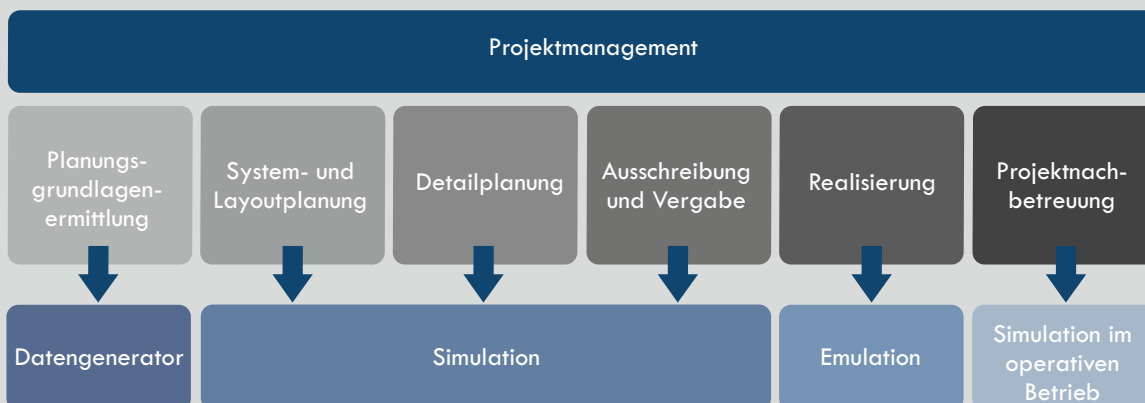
Projektmanagement

Planungsgrundlagenermittlung

System- und Layoutplanung

Detailplanung

Ausschreibung und Vergabe

Realisierung

Projektnachbetreuung

Datengenerator

Simulation

Emulation

Simulation im operativen Betrieb